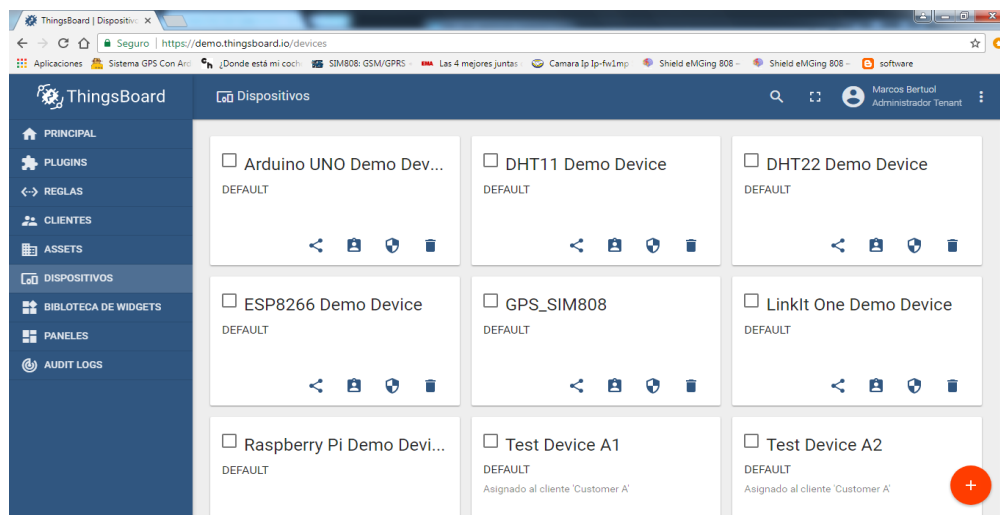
ThingsBoard | Dispositivo ×

Seguro | https://demo.thingsboard.io/devices

Aplicaciones | Sistema GPS Con Ard | ¿Donde está mi coch | SIM808: GSM/GPRS | Las 4 mejores juntas | Camara Ip Ip-fw1mp | Shield eMGing 808 | Shield eMGing 808 | software

ThingsBoard

Dispositivos

Marcos Bertuol
Administrador Tenant

PRINCIPAL
PLUGINS
REGLAS
CLIENTES
ASSETS
DISPOSITIVOS
BIBLOTECA DE WIDGETS
PANELES
AUDIT LOGS

Arduino UNO Demo Dev...
DEFAULT

DHT11 Demo Device
DEFAULT

DHT22 Demo Device
DEFAULT

ESP8266 Demo Device
DEFAULT

GPS_SIM808
DEFAULT

LinkIt One Demo Device
DEFAULT

Raspberry Pi Demo Devi...
DEFAULT

Test Device A1
DEFAULT
Asignado al cliente 'Customer A'

Test Device A2
DEFAULT
Asignado al cliente 'Customer A'

+